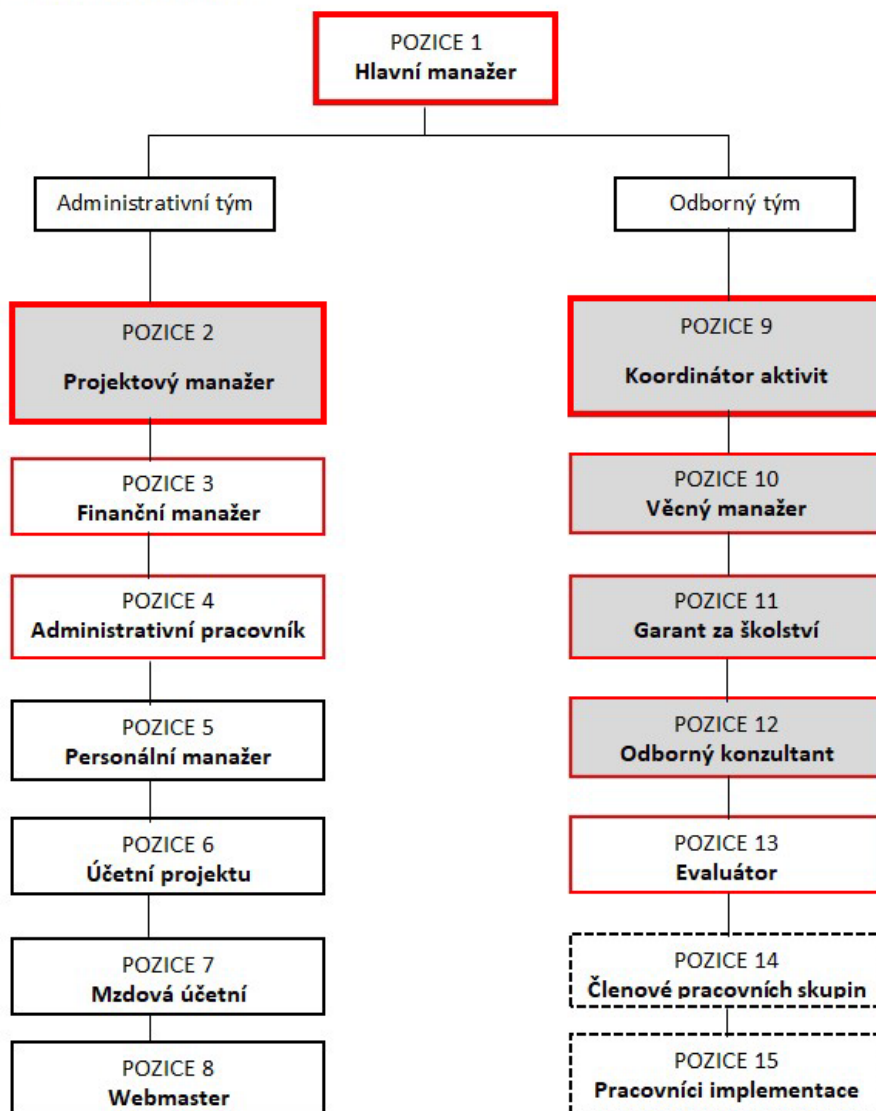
POZICE 1
Hlavní manažer

Administrativní tým

POZICE 2
Projektový manažer

POZICE 3
Finanční manažer

POZICE 4
Administrativní pracovník

POZICE 5
Personální manažer

POZICE 6
Účetní projektu

POZICE 7
Mzdová účetní

POZICE 8
Webmaster

Odborný tým

POZICE 9
Koordinátor aktivit

POZICE 10
Věcný manažer

POZICE 11
Garant za školství

POZICE 12
Odborný konzultant

POZICE 13
Evaluátor

POZICE 14
Členové pracovních skupin

POZICE 15
Pracovníci implementace